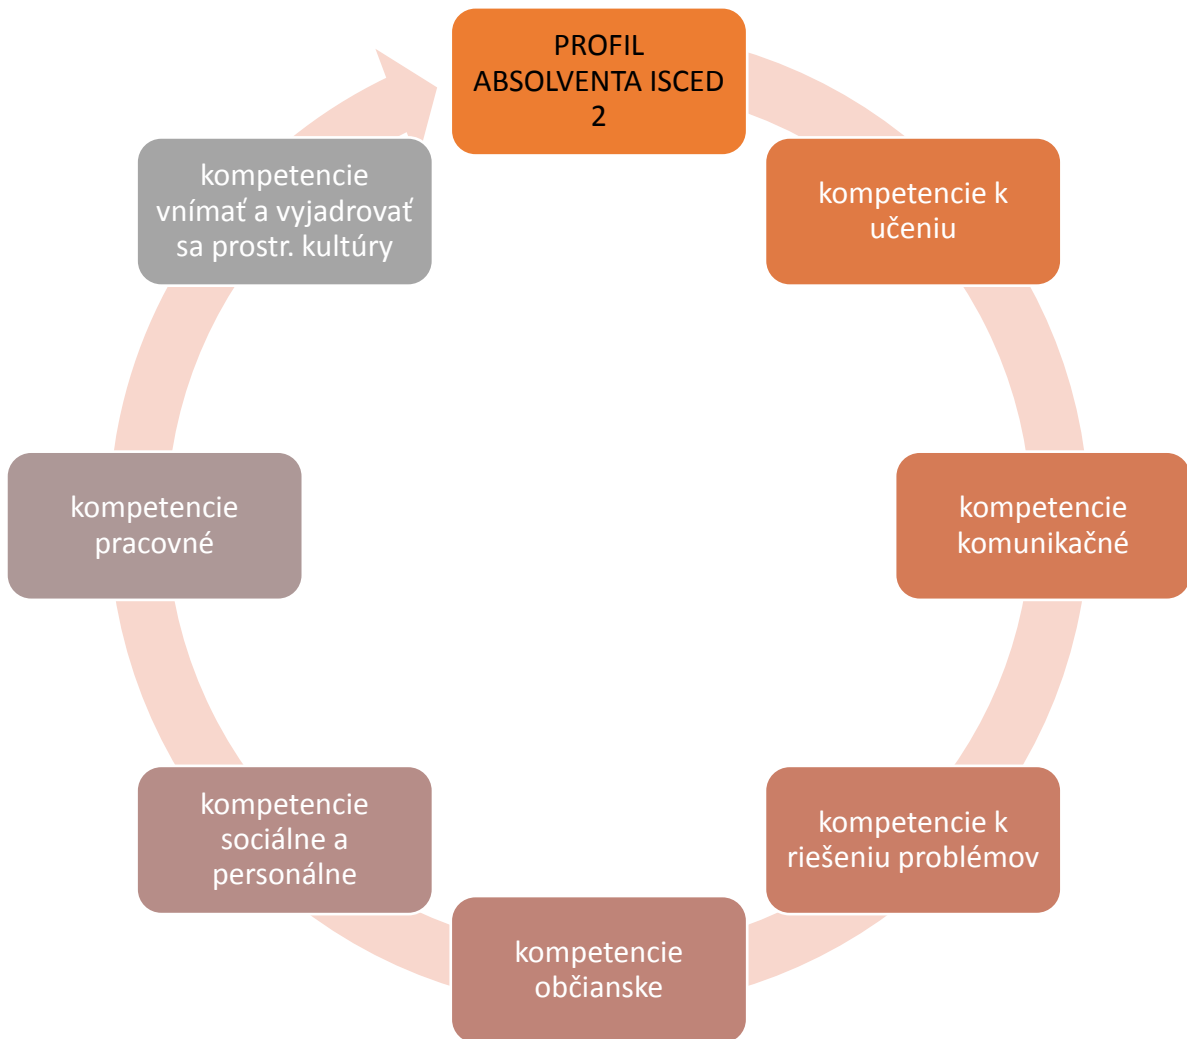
PROFIL ABSOLVENTA ISCED 2

kompetencie k učeniu

kompetencie komunikačné

kompetencie k riešeniu problémov

kompetencie občianske

kompetencie sociálne a personálne

kompetencie pracovné

kompetencie vnímať a vyjadrovať sa prostr. kultúry